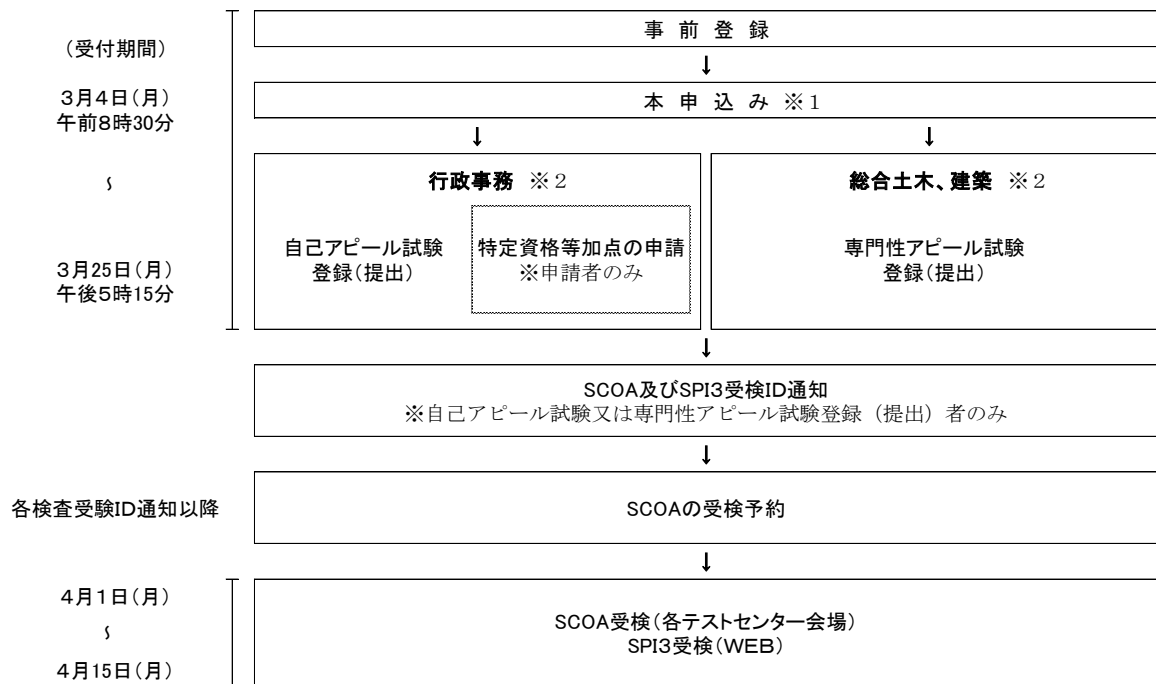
（受付期間）

3月4日（月）
午前8時30分

～

3月25日（月）
午後5時15分

事 前 登 録

本 申 込 み ※1

行政事務 ※2

自己アピール試験
登録（提出）

特定資格等加点の申請
※申請者のみ

総合土木、建築 ※2

専門性アピール試験
登録（提出）

SCOA及びSPI3受検ID通知
※自己アピール試験又は専門性アピール試験登録（提出）者のみ

各検査受験ID通知以降

SCOAの受検予約

4月1日（月）

～

4月15日（月）

SCOA受検（各テストセンター会場）
SPI3受検（WEB）